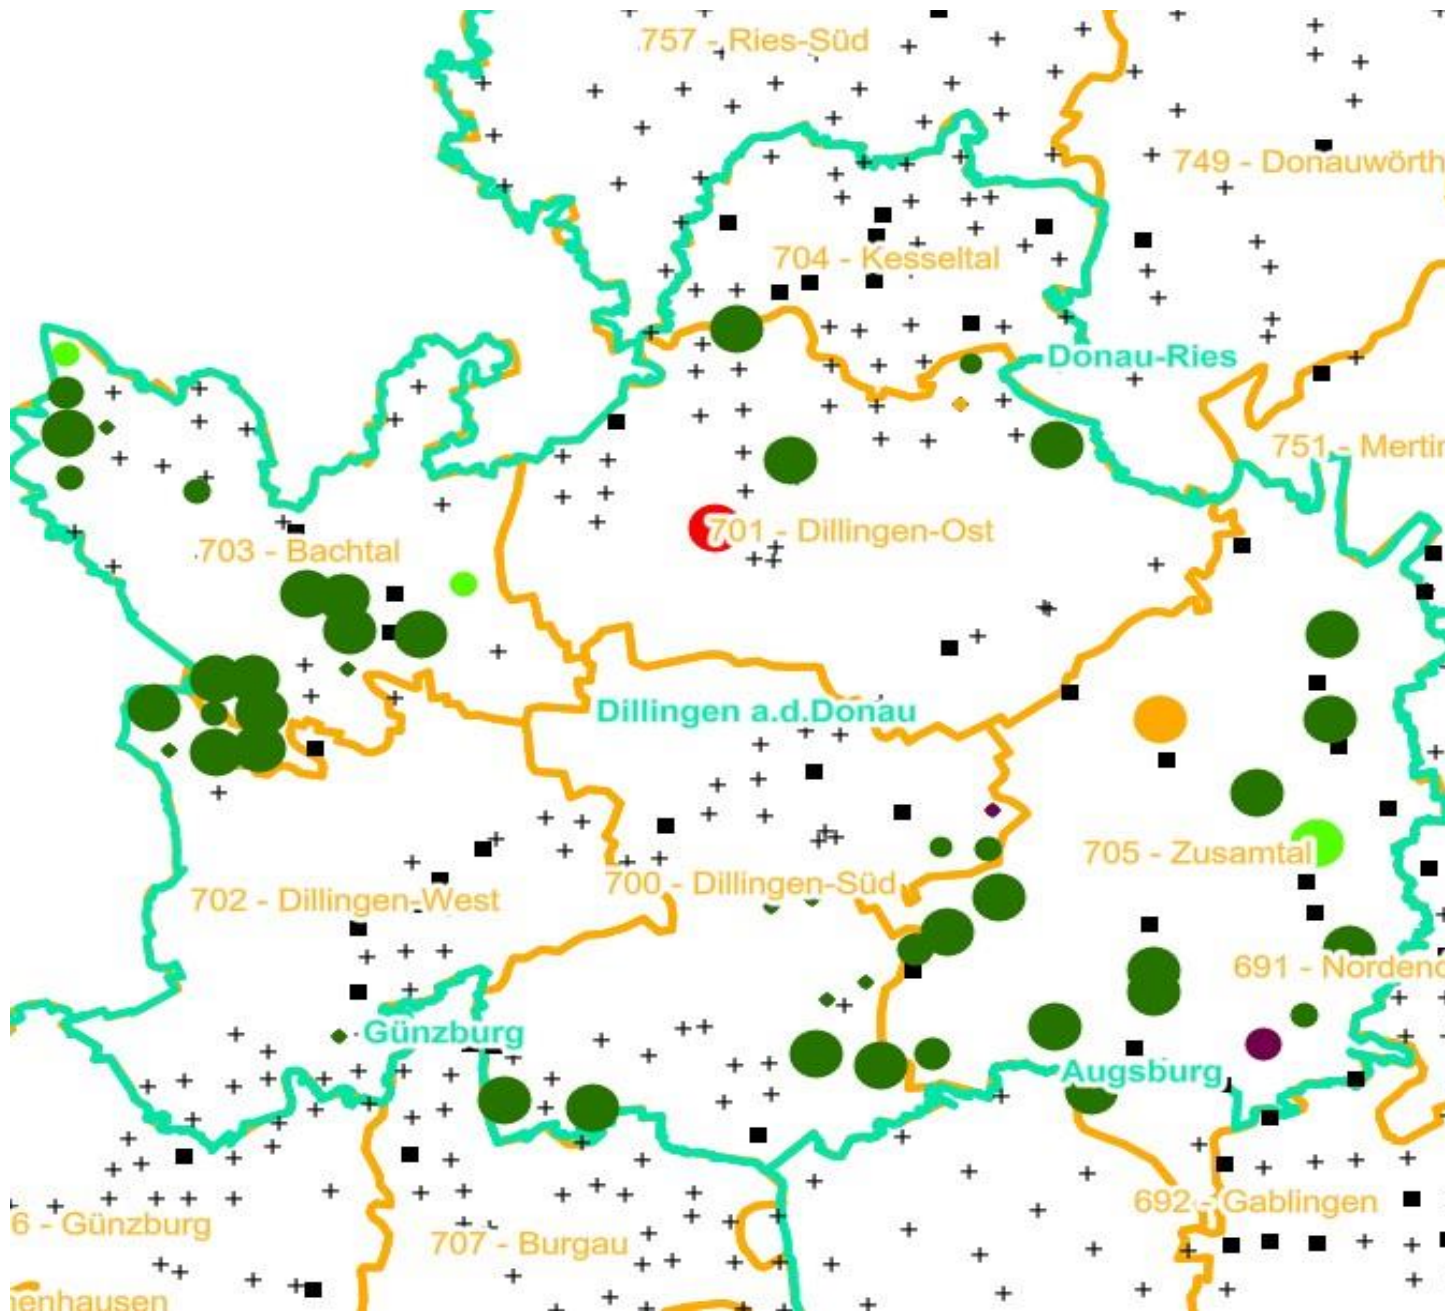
757 - Ries-Süd

749 - Donauwörth

704 - Kesseltal

Donau-Ries

751 - Mertin

703 - Bachtal

701 - Dillingen-Ost

Dillingen a.d.Donau

705 - Zusamtal

702 - Dillingen-West

700 - Dillingen-Süd

691 - Nordend

Günzburg

Augsburg

6 - Günzburg

707 - Burgau

692 - Gablingen

enhausen